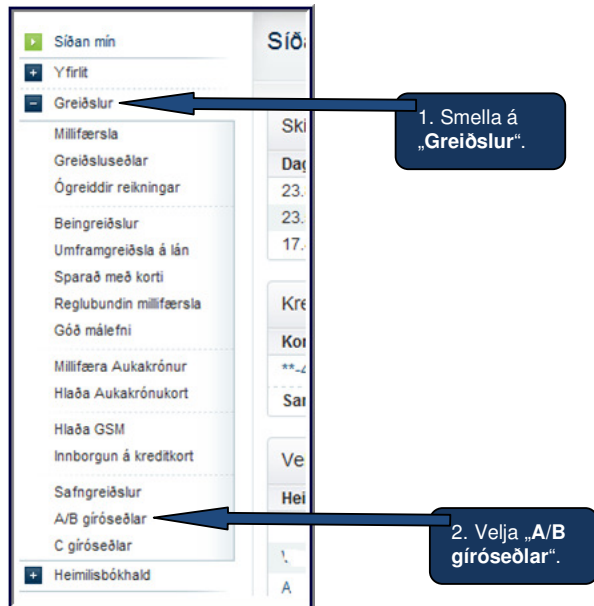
Síðan mín
Yfirlit
Greiðslur
Millifærsla
Greiðsluseðlar
Ógreiddir reikningar
Beingreiðslur
Umframgreiðsla á lán
Sparað með korti
Reglubundin millifærsla
Góð málefni
Millifæra Aukakrónur
Hlaða Aukakrónukort
Hlaða GSM
Innborgun á kreditkort
Safngreiðslur
A/B gíróseðlar
C gíróseðlar
Heimilisbókhald

Síð
Ski
Dag
23.
23.
17.
Kre
Kor
**-
Sa
Ve
Hei

A

1. Smella á „**Greiðslur**“.

2. Velja „**A/B gíróseðlar**“.